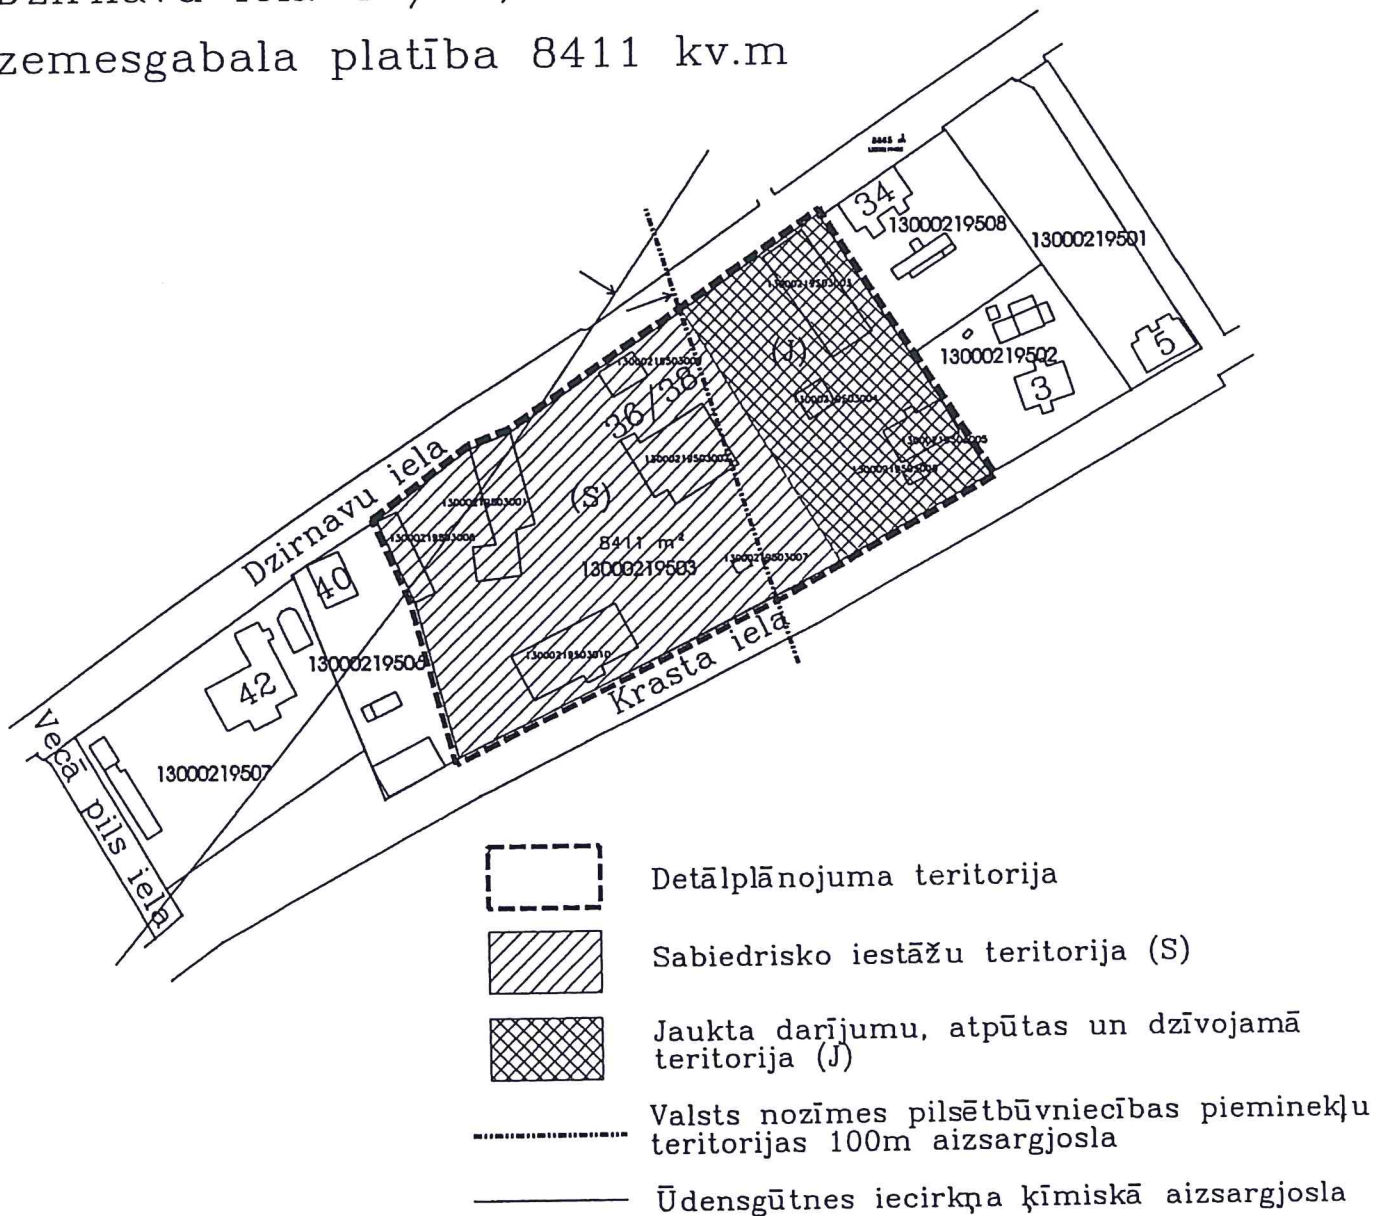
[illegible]
zemesgabala platība 8411 kv.m

34
13000219508
13000219501
13000219503001
(J)
13000219502
5
3
13000219503008
36/38
13000219503004
13000219503005
13000219503002
13000219503006
Dzirnavu iela
13000219503001
(S)
13000219503009
8411 m²
13000219503
13000219503007
40
13000219506
13000219503010
Krasta iela
42
Vecā pils iela
13000219507

Detālplānojuma teritorija

Sabiedrisko iestāžu teritorija (S)

Jaukta darījumu, atpūtas un dzīvojamā teritorija (J)

Valsts nozīmes pilsētbūvniecības pieminekļu teritorijas 100m aizsargjosla

Ūdensgūtnes iecirkņa ķīmiskā aizsargjosla